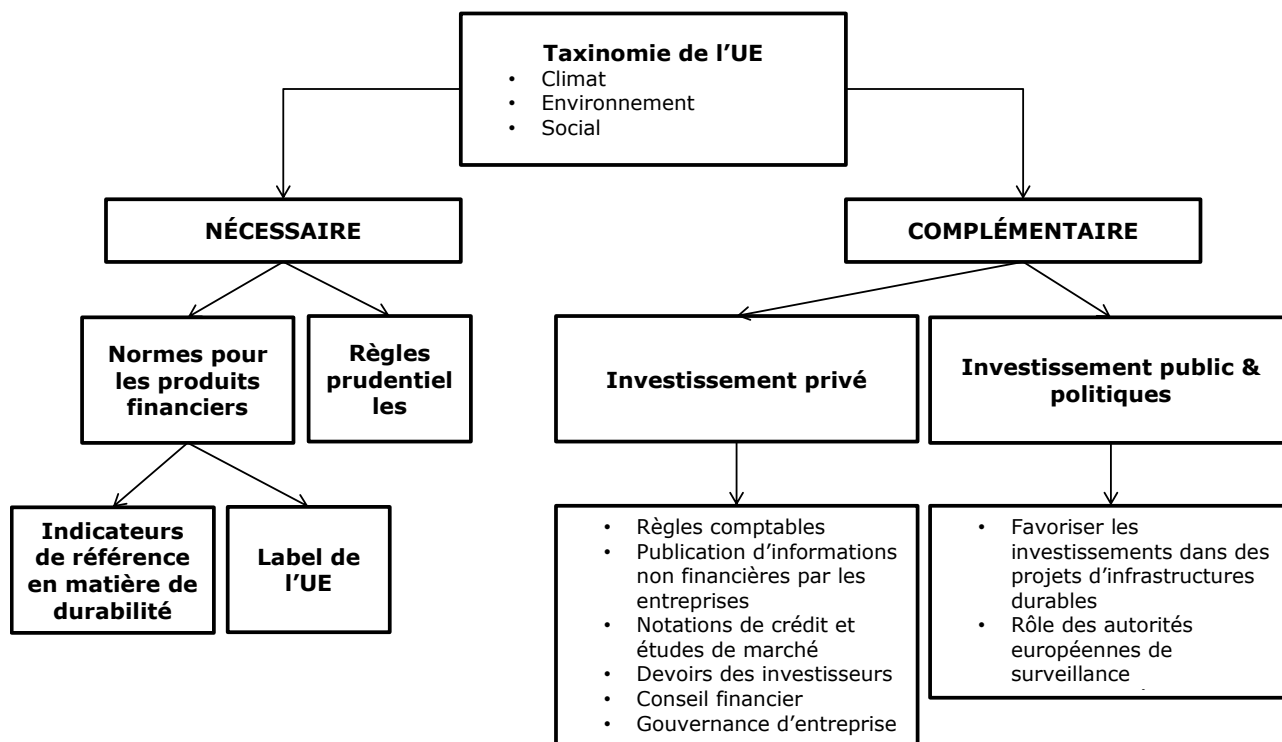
**Taxinomie de l'UE**
- Climat
- Environnement
- Social

**NÉCESSAIRE**

**COMPLÉMENTAIRE**

**Normes pour les produits financiers**

**Règles prudentiel les**

**Investissement privé**

**Investissement public & politiques**

**Indicateurs de référence en matière de durabilité**

**Label de l'UE**

- Règles comptables
- Publication d'informations non financières par les entreprises
- Notations de crédit et études de marché
- Devoirs des investisseurs
- Conseil financier
- Gouvernance d'entreprise

- Favoriser les investissements dans des projets d'infrastructures durables
- Rôle des autorités européennes de surveillance